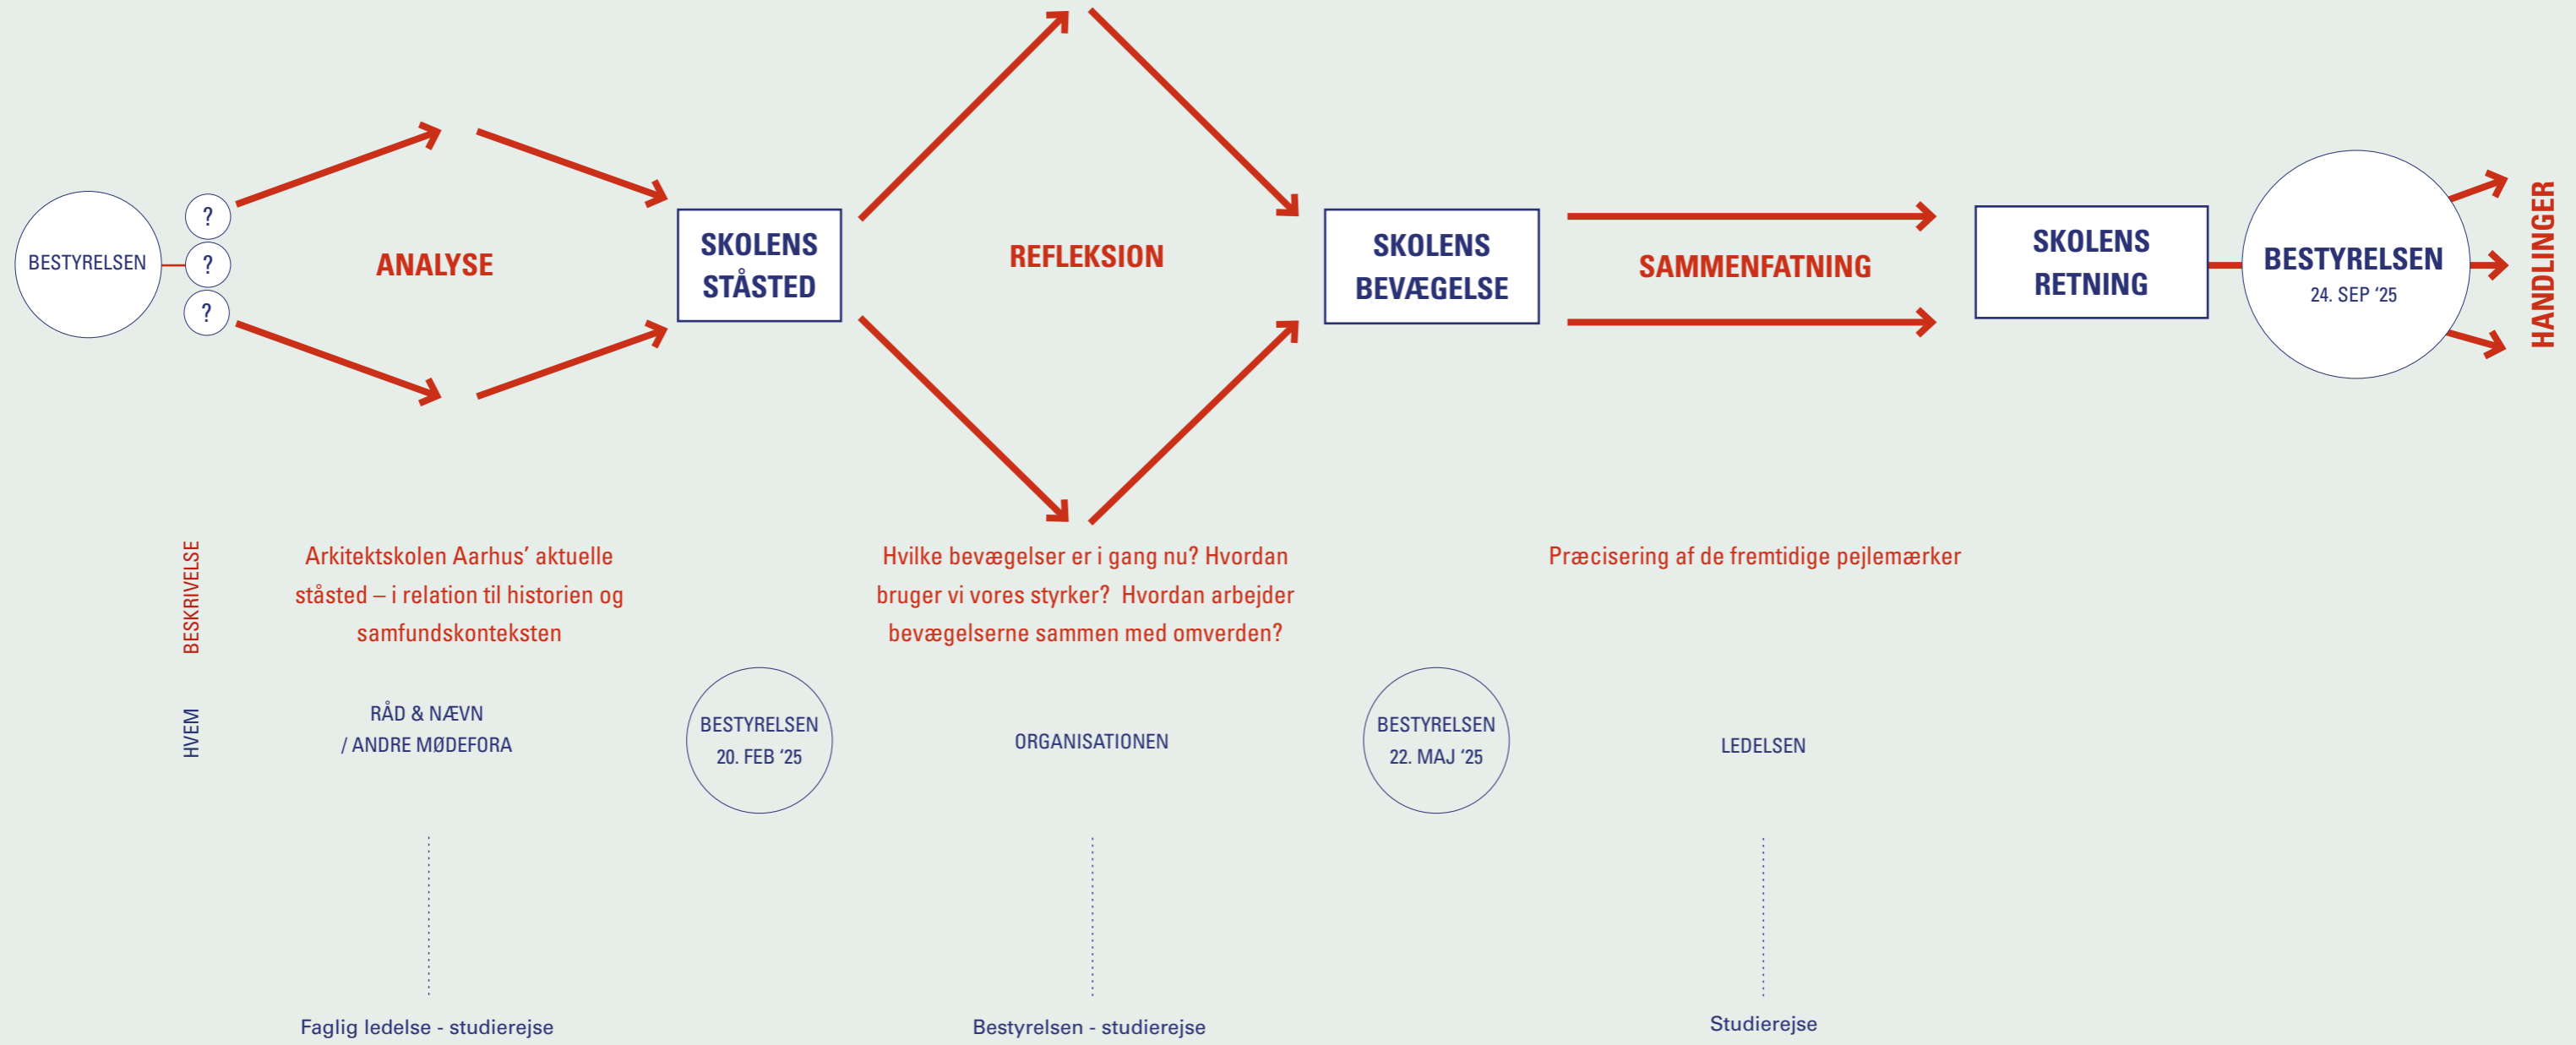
BESTYRELSEN

?

?

?

ANALYSE

SKOLENS STÅSTED

REFLEKSION

SKOLENS BEVÆGELSE

SAMMENFATNING

SKOLENS RETNING

BESTYRELSEN
24. SEP '25

HANDLINGER

BESKRIVELSE

Arkitektskolen Aarhus' aktuelle ståsted – i relation til historien og samfundskonteksten

Hvilke bevægelser er i gang nu? Hvordan bruger vi vores styrker? Hvordan arbejder bevægelserne sammen med omverden?

Præcisering af de fremtidige pejlemærker

HVEM

RÅD & NÆVN / ANDRE MØDEFORA

BESTYRELSEN
20. FEB '25

ORGANISATIONEN

BESTYRELSEN
22. MAJ '25

LEDELSEN

Faglig ledelse - studierejse

Bestyrelsen - studierejse

Studierejse